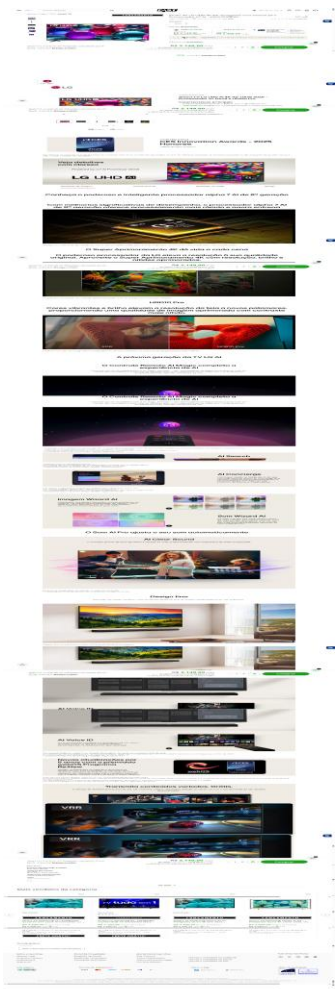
LG

LG UHD

Conheça o poderoso e inteligente processador alpha 7 AI de 8ª geração

O Super Aprimoramento 4K dá vida a cada cena

UHD AI Pro

A próxima geração da TV LG AI

AI Search

AI Concierge

Imagem Wizard AI

Som Wizard AI

AI Voice ID

Design Slim

VRR

VRR